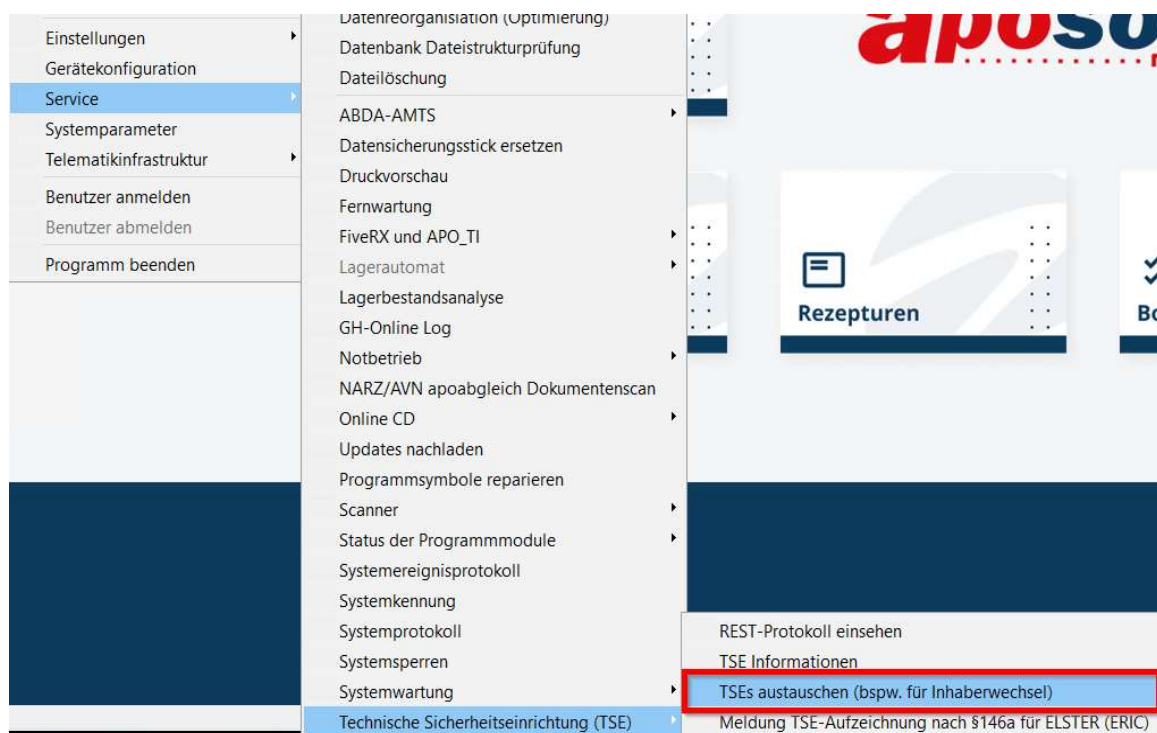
Einstellungen
Gerätekonfiguration
Service
Systemparameter
Telematikinfrastruktur
Benutzer anmelden
Benutzer abmelden
Programm beenden

Datenreorganisation (Optimierung)
Datenbank Dateistrukturprüfung
Dateilöschung
ABDA-AMTS
Datensicherungsstick ersetzen
Druckvorschau
Fernwartung
FiveRX und APO_TI
Lagerautomat
Lagerbestandsanalyse
GH-Online Log
Notbetrieb
NARZ/AVN apoabgleich Dokumentenscan
Online CD
Updates nachladen
Programmsymbole reparieren
Scanner
Status der Programmmodule
Systemereignisprotokoll
Systemkennung
Systemprotokoll
Systemsperren
Systemwartung
Technische Sicherheitseinrichtung (TSE)

REST-Protokoll einsehen
TSE Informationen
TSEs austauschen (bspw. für Inhaberwechsel)
Meldung TSE-Aufzeichnung nach §146a für ELSTER (ERIC)

aposo
Rezepturen
Bo